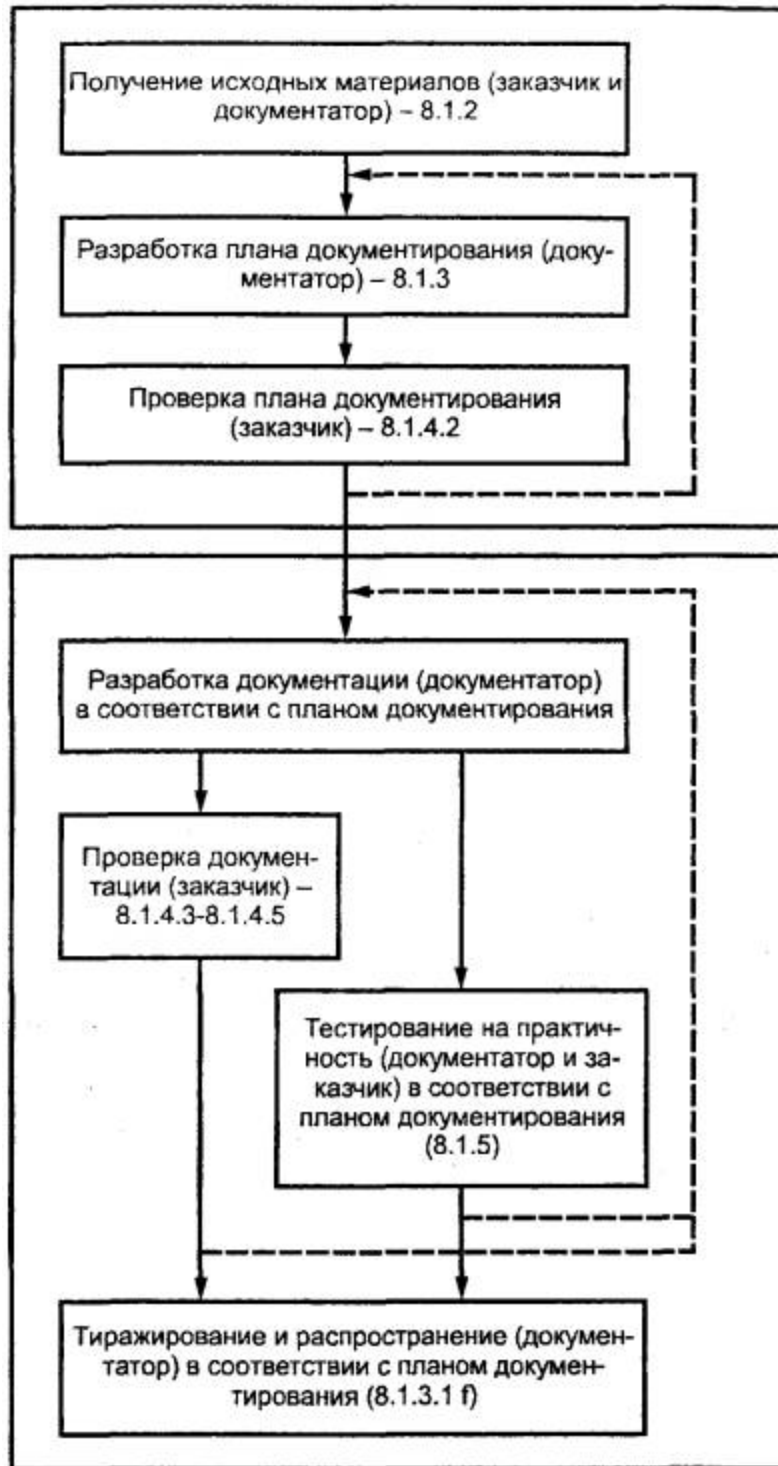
Получение исходных материалов (заказчик и документатор) – 8.1.2

Разработка плана документирования (документатор) – 8.1.3

Проверка плана документирования (заказчик) – 8.1.4.2

Разработка документации (документатор) в соответствии с планом документирования

Проверка документации (заказчик) – 8.1.4.3-8.1.4.5

Тестирование на практичность (документатор и заказчик) в соответствии с планом документирования (8.1.5)

Тиражирование и распространение (документатор) в соответствии с планом документирования (8.1.3.1 f)